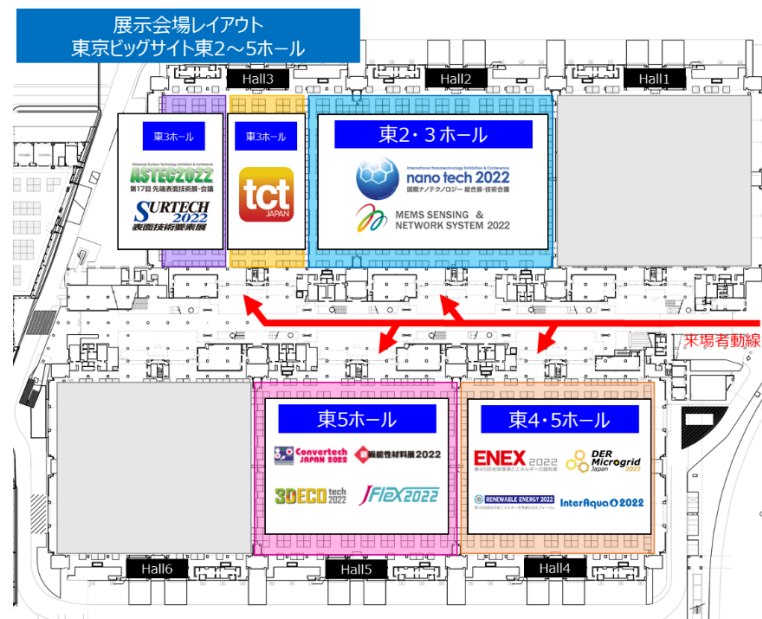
展示会場レイアウト
東京ビッグサイト東2～5ホール

Hall3

Hall2

Hall1

東3ホール

Advanced Surface Technology Exhibition & Conference
ASTEC2022
第17回 先端表面技術展・会議

SURTECH 2022
表面技術要素展

東3ホール

tct JAPAN

東2・3ホール

International Nanotechnology Exhibition & Conference
nano tech 2022
国際ナノテクノロジー総合展・技術会議

MEMS SENSING & NETWORK SYSTEM 2022

来場者動線

東5ホール

Convertech JAPAN 2022

新機能性材料展2022

3DECO tech 2022

JFlex2022

東4・5ホール

ENEX 2022
第46回地球環境とエネルギーの調和展

DER Microgrid Japan 2022

RENEWABLE ENERGY 2022

InterAqua 2022

Hall6

Hall5

Hall4